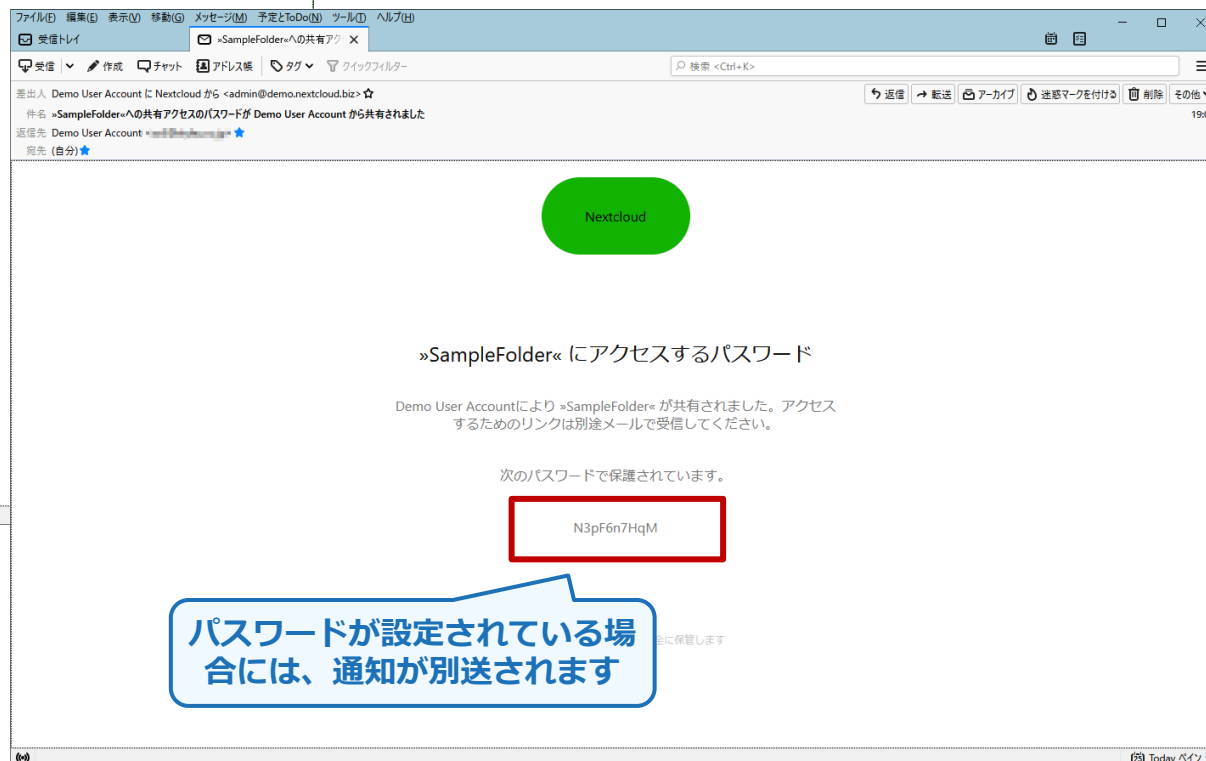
ファイル(F) 編集(E) 表示(V) 移動(G) メッセージ(M) 予定とToDo(N) ツール(T) ヘルプ(H)

受信トレイ
»SampleFolder«への共有アク

受信 作成 チャット アドレス帳 タグ クイックフィルター
検索 <Ctrl+K>

差出人 Demo User Account に Nextcloud から <admin@demo.nextcloud.biz>
返信 転送 アーカイブ 迷惑マークを付ける 削除 その他
件名 »SampleFolder«への共有アクセスのパスワードが Demo User Account から共有されました
返信先 Demo User Account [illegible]
宛先 (自分)

Nextcloud

»SampleFolder« にアクセスするパスワード

Demo User Accountにより »SampleFolder« が共有されました。アクセスするためのリンクは別途メールで受信してください。

次のパスワードで保護されています。

N3pF6n7HqM

パスワードが設定されている場合には、通知が別送されます

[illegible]全に保管します

Today ペイン